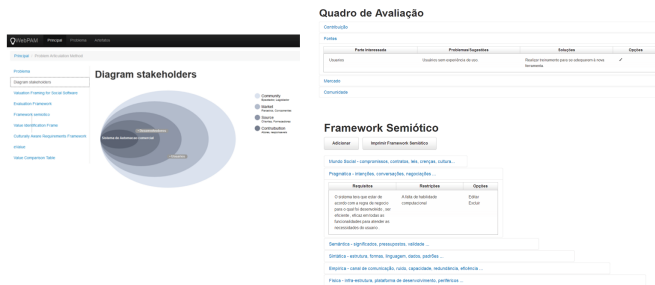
WebPAM Principal Problema Artefatos

Principal > Problema Artefatos

Problema
Diagram stakeholders
Valuation Framing for Social Software
Evaluation Framework
Framework semiótico
Value Identification Frame
Culturally Aware Requirements Framework
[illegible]
Value Comparison Table

Diagram stakeholders

Sistema de Gerenciamento Ambiental
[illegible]
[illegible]

Community
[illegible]
Market
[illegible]
Source
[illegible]
Contribution
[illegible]

Quadro de Avaliação

Construção

Fontes

| Parte interessada | Problemas/Sugestões | Soluções | Opções |
|---|---|---|---|
| Usuarios | Usuários sem experiência de uso. | Realizar treinamento para se adequarem à nova ferramenta | |

Mercado

Comunidade

Framework Semiótico

Adicionar Imprimir Framework Semiótico

Mundo Social - compromissos, contratos, leis, crenças, cultura ...

Pragmática - intenções, comunicações, negociações ...

| Requisitos | Restrições | Opções |
|---|---|---|
| O sistema teve que estar de acordo com a regra de negócio para o qual foi desenvolvido, ser eficiente, eficaz em todas as funcionalidades para atender as necessidades do usuário. | A falta de habilidade computacional | Editar Excluir |

Semântica - significados, pressupostos, validade ...

Sintática - estrutura, formas, linguagem, dados, padrões ...

Empírica - canal de comunicação, ruído, capacidade, redundância, eficiência ...

Física - infra-estrutura, plataforma de desenvolvimento, periféricos ...